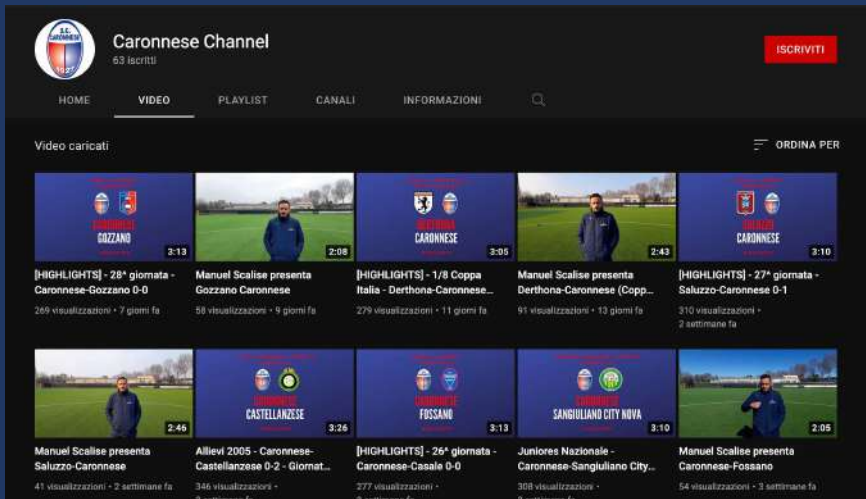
Caronnese Channel
63 iscritti

ISCRIVITI

HOME VIDEO PLAYLIST CANALI INFORMAZIONI

Video caricati

ORDINA PER

CARONNESE GOZZANO
3:13
[HIGHLIGHTS] - 28ª giornata - Caronnese-Gozzano 0-0
269 visualizzazioni • 7 giorni fa

2:08
Manuel Scalise presenta Gozzano Caronnese
58 visualizzazioni • 9 giorni fa

DERTHONA CARONNESE
3:05
[HIGHLIGHTS] - 1/8 Coppa Italia - Derthona-Caronnese...
279 visualizzazioni • 11 giorni fa

2:43
Manuel Scalise presenta Derthona-Caronnese (Copp...
91 visualizzazioni • 13 giorni fa

SALUZZO CARONNESE
3:10
[HIGHLIGHTS] - 27ª giornata - Saluzzo-Caronnese 0-1
310 visualizzazioni • 2 settimane fa

2:46
Manuel Scalise presenta Saluzzo-Caronnese
41 visualizzazioni • 2 settimane fa

CARONNESE CASTELLANZESE
3:26
Allievi 2005 - Caronnese-Castellanzese 0-2 - Giornat...
346 visualizzazioni •

CARONNESE FOSSANO
3:13
[HIGHLIGHTS] - 26ª giornata - Caronnese-Casale 0-0
277 visualizzazioni •

CARONNESE SANGIULIANO CITY NOVA
3:10
Juniores Nazionale - Caronnese-Sangiuliano City...
308 visualizzazioni •

2:05
Manuel Scalise presenta Caronnese-Fossano
54 visualizzazioni • 3 settimane fa